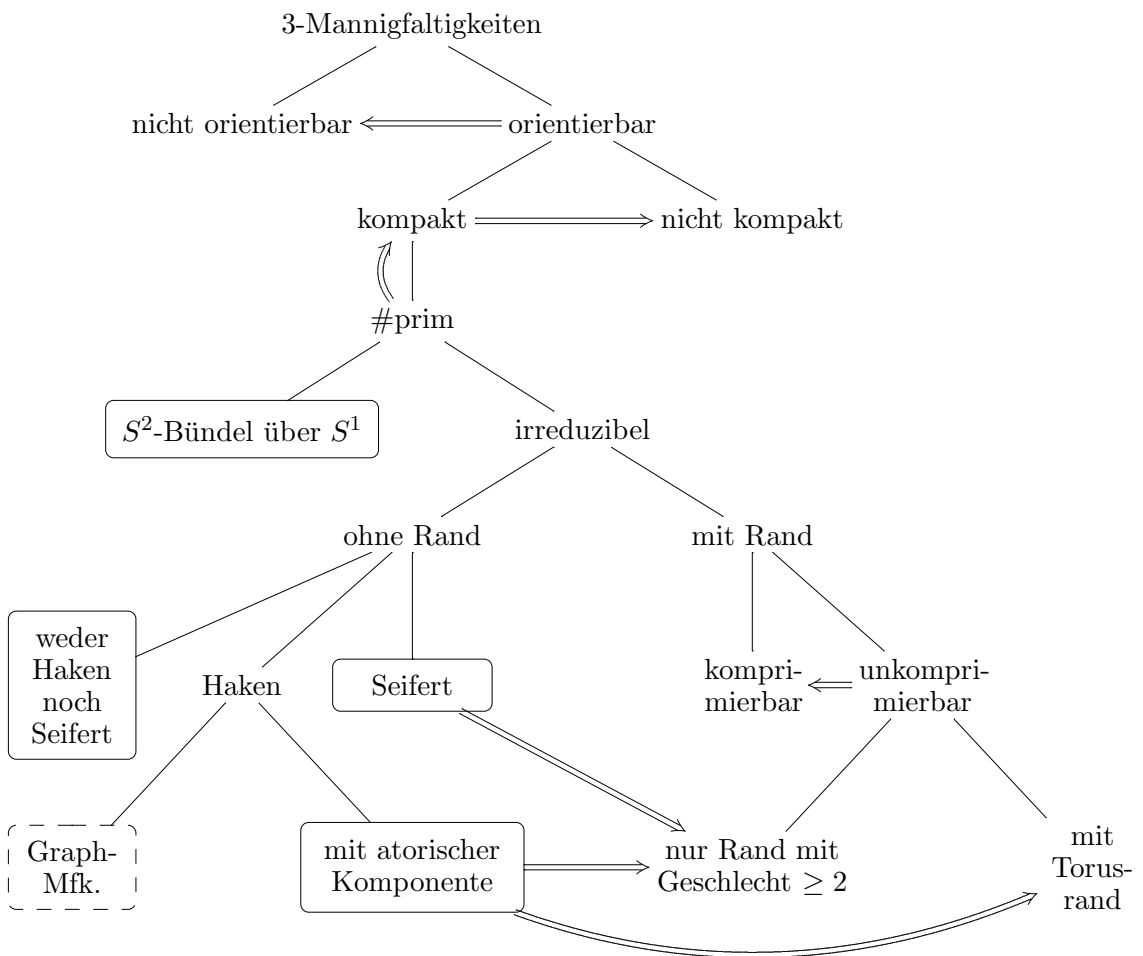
3-Mannigfaltigkeiten

nicht orientierbar

orientierbar

kompakt

nicht kompakt

#prim

$S^2$-Bündel über $S^1$

irreduzibel

ohne Rand

mit Rand

weder Haken noch Seifert

Haken

Seifert

komprimierbar

unkomprimierbar

Graph-Mfk.

mit atorischer Komponente

nur Rand mit Geschlecht $\geq 2$

mit Torusrand